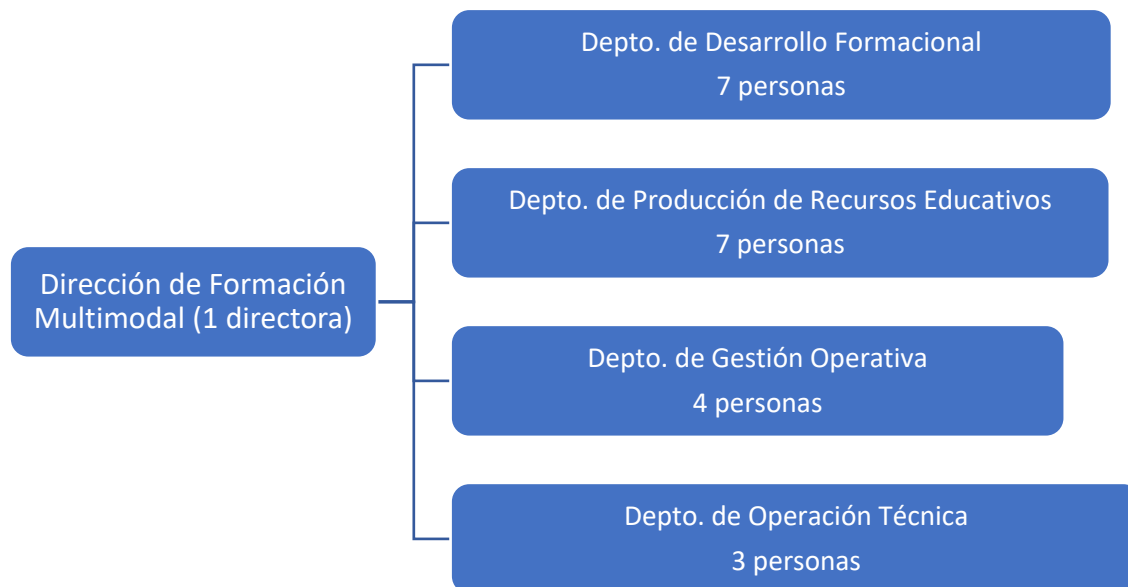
Dirección de Formación Multimodal (1 directora)

Depto. de Desarrollo Formacional
7 personas

Depto. de Producción de Recursos Educativos
7 personas

Depto. de Gestión Operativa
4 personas

Depto. de Operación Técnica
3 personas